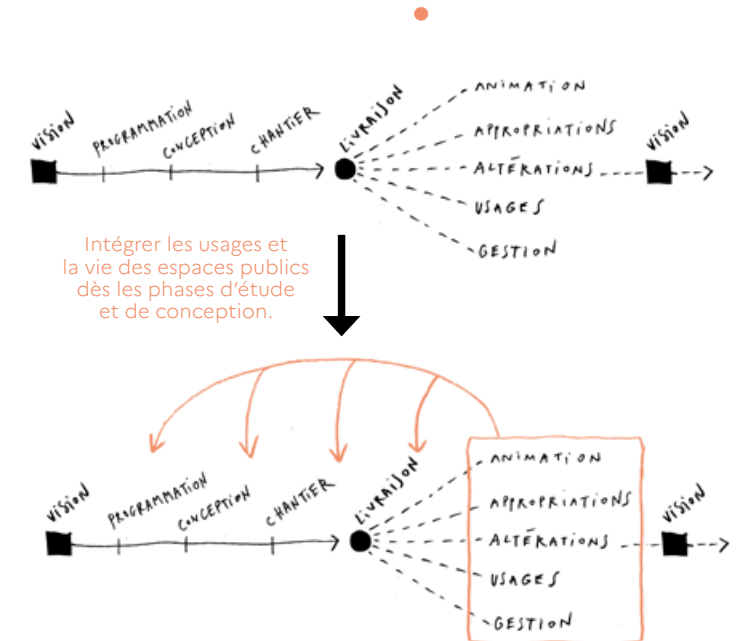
VISION
PROGRAMMATION
CONCEPTION
CHANTIER
LIVRAISON
ANIMATION
APPROPRIATIONS
ALTÉRATIONS
USAGES
GESTION
VISION

Intégrer les usages et la vie des espaces publics dès les phases d'étude et de conception.

VISION
PROGRAMMATION
CONCEPTION
CHANTIER
LIVRAISON
ANIMATION
APPROPRIATIONS
ALTÉRATIONS
USAGES
GESTION
VISION